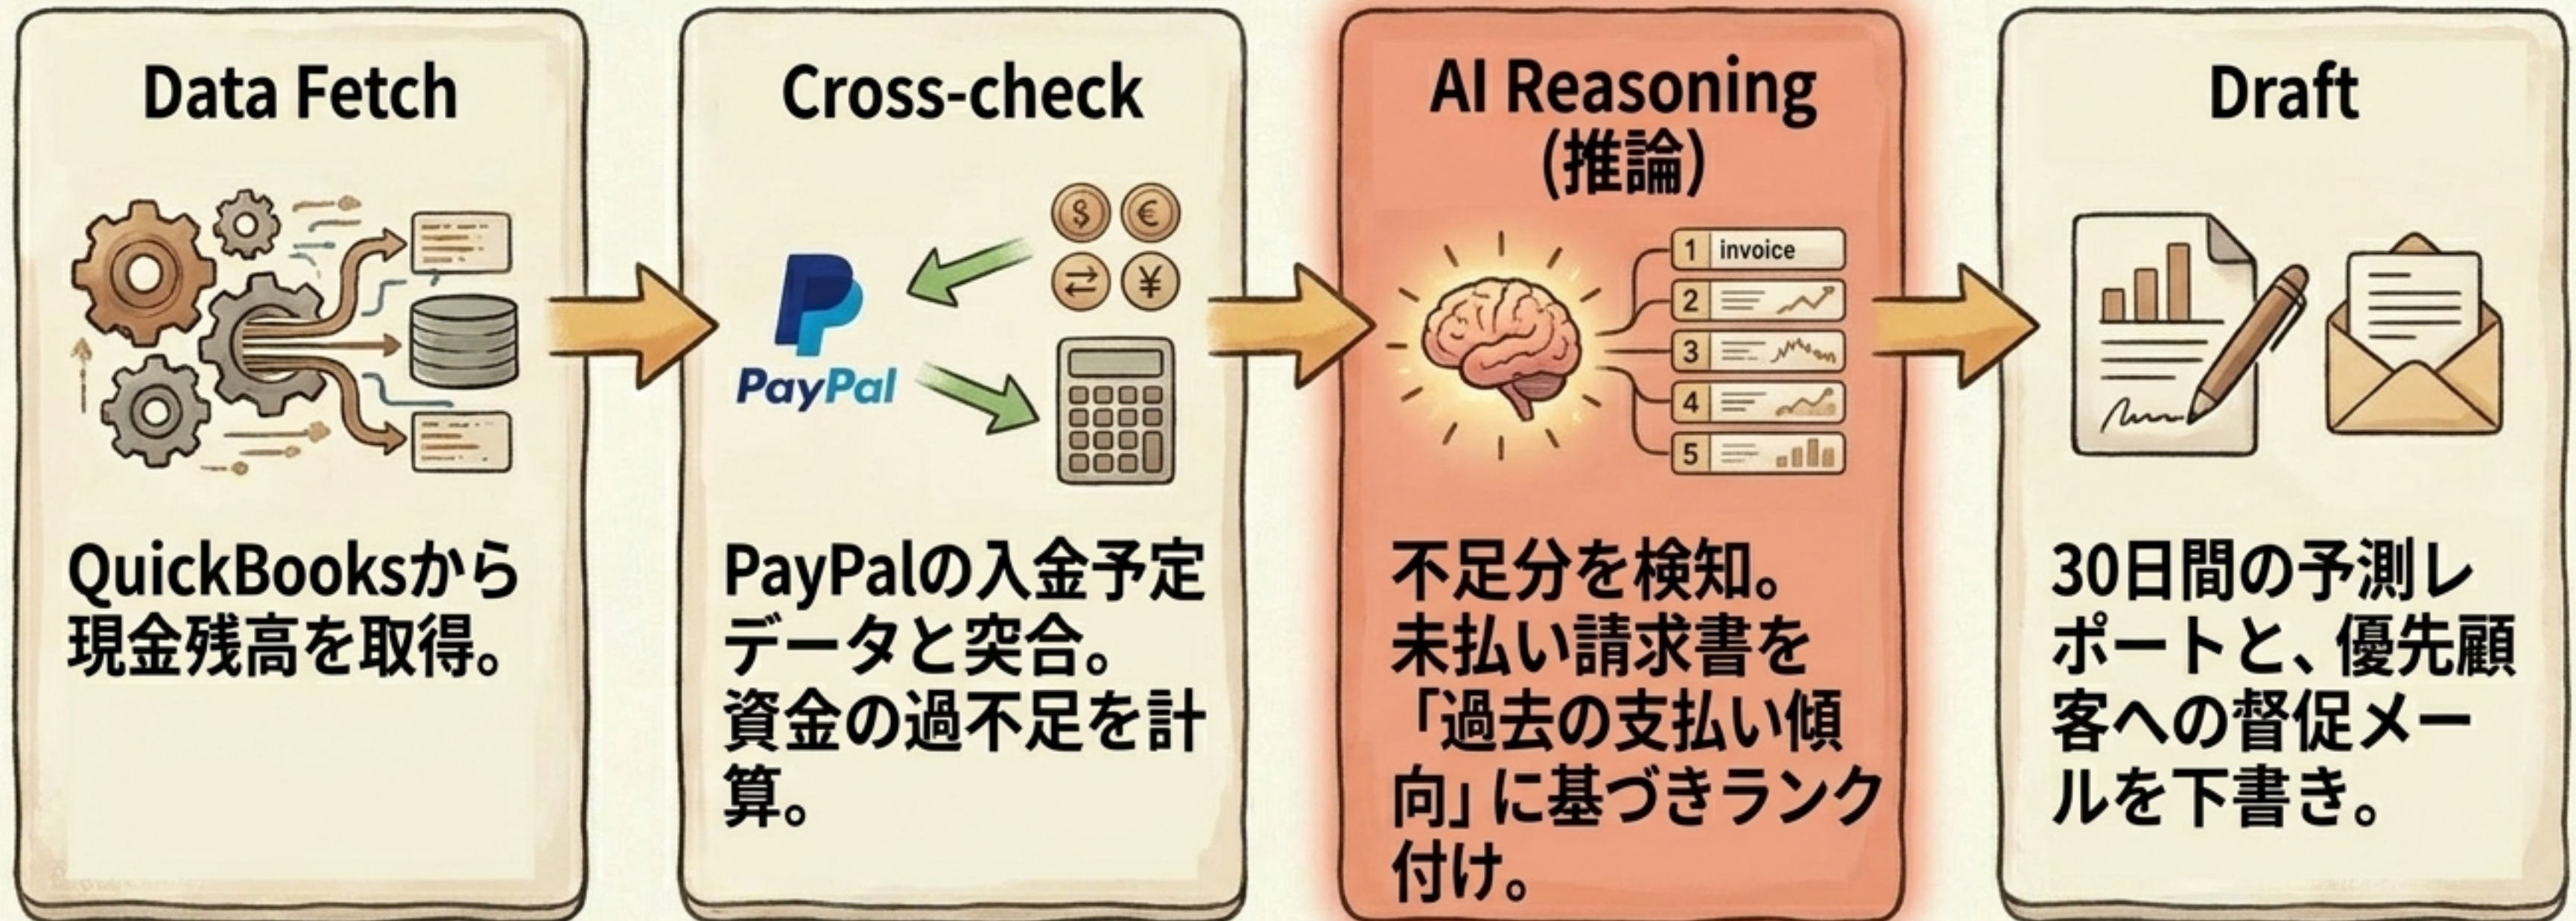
Data Fetch

QuickBooksから現金残高を取得。

Cross-check

PayPal

$ € ⇄ ¥

PayPalの入金予定データと突合。資金の過不足を計算。

AI Reasoning (推論)

1 invoice
2
3
4
5

不足分を検知。未払い請求書を「過去の支払い傾向」に基づきランク付け。

Draft

30日間の予測レポートと、優先顧客への督促メールを下書き。